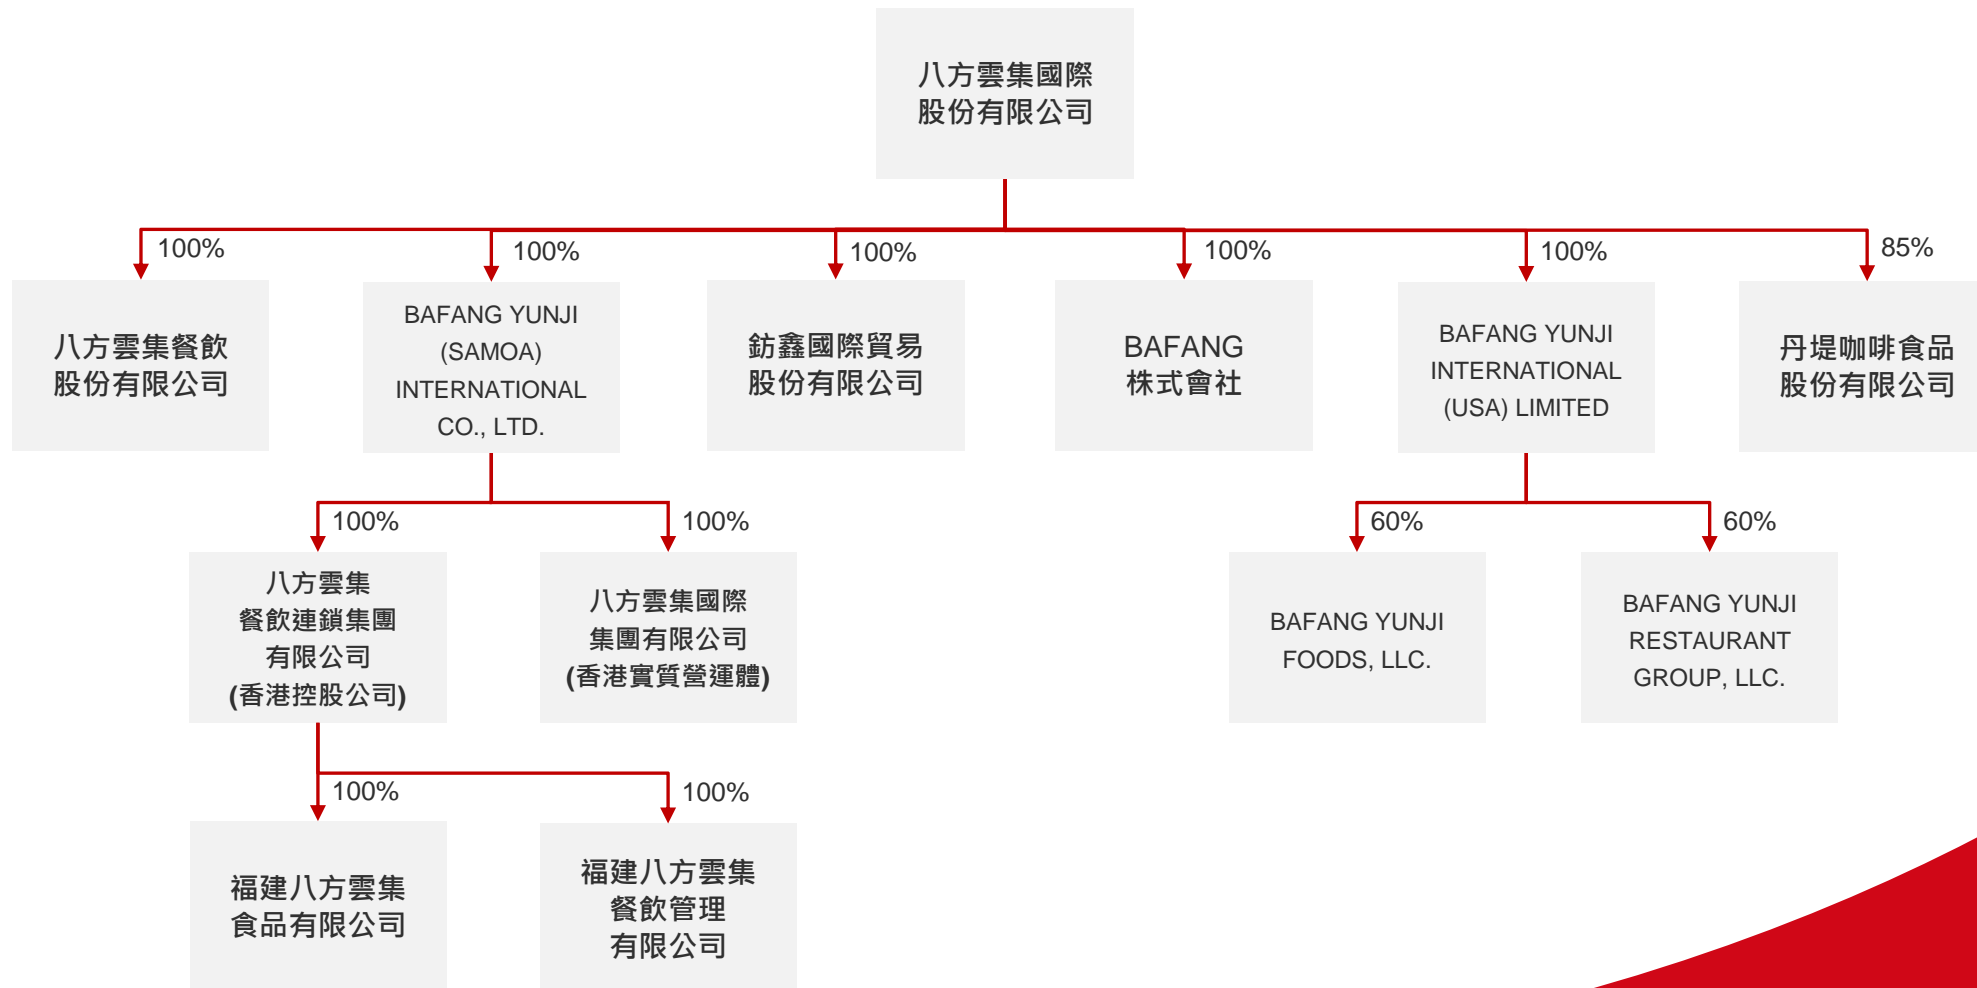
八方雲集國際股份有限公司

100%
八方雲集餐飲股份有限公司

100%
BAFANG YUNJI (SAMOA) INTERNATIONAL CO., LTD.

100%
鈁鑫國際貿易股份有限公司

100%
BAFANG 株式會社

100%
BAFANG YUNJI INTERNATIONAL (USA) LIMITED

85%
丹堤咖啡食品股份有限公司

100%
八方雲集餐飲連鎖集團有限公司(香港控股公司)

100%
八方雲集國際集團有限公司(香港實質營運體)

60%
BAFANG YUNJI FOODS, LLC.

60%
BAFANG YUNJI RESTAURANT GROUP, LLC.

100%
福建八方雲集食品有限公司

100%
福建八方雲集餐飲管理有限公司